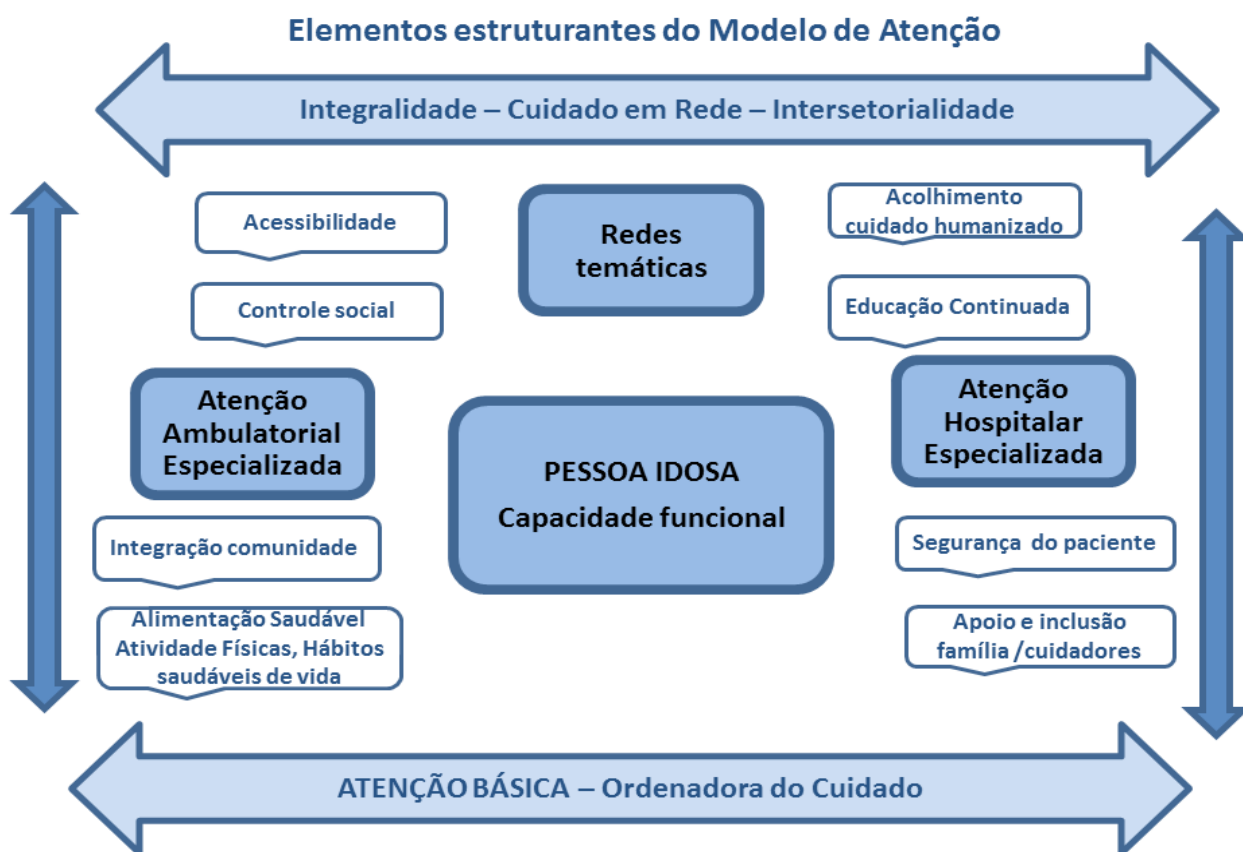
Elementos estruturantes do Modelo de Atenção

Integralidade – Cuidado em Rede – Intersetorialidade

Acessibilidade

Redes temáticas

Acolhimento cuidado humanizado

Controle social

Educação Continuada

Atenção Ambulatorial Especializada

PESSOA IDOSA

Capacidade funcional

Atenção Hospitalar Especializada

Integração comunidade

Segurança do paciente

Alimentação Saudável Atividade Físicas, Hábitos saudáveis de vida

Apoio e inclusão família /cuidadores

ATENÇÃO BÁSICA – Ordenadora do Cuidado